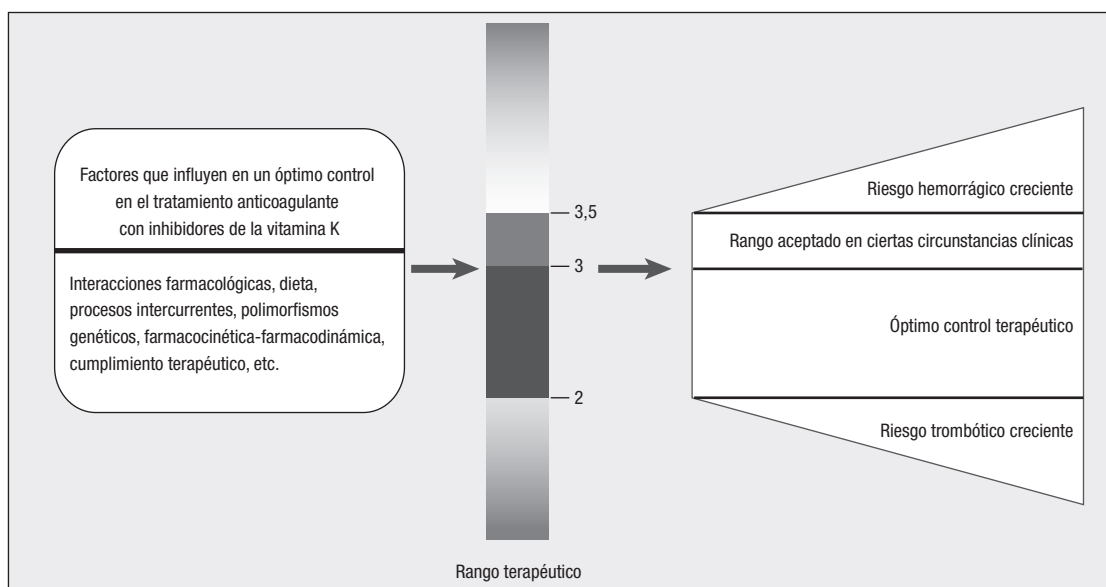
Factores que influyen en un óptimo control en el tratamiento anticoagulante con inhibidores de la vitamina K

Interacciones farmacológicas, dieta, procesos intercurrentes, polimorfismos genéticos, farmacocinética-farmacodinámica, cumplimiento terapéutico, etc.

3,5

3

2

Rango terapéutico

Riesgo hemorrágico creciente

Rango aceptado en ciertas circunstancias clínicas

Óptimo control terapéutico

Riesgo trombótico creciente